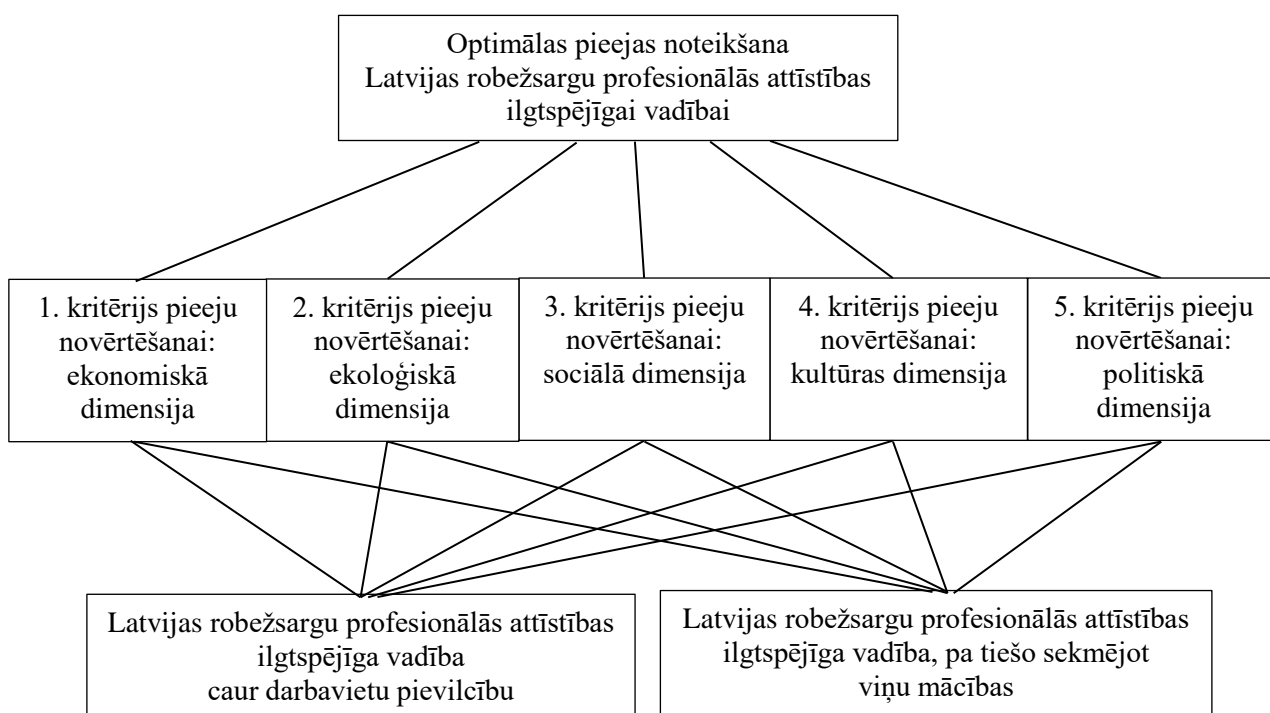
Optimālas pieejas noteikšana
Latvijas robežsargu profesionālās attīstības
ilgtspējīgai vadībai

1. kritērijs pieeju novērtēšanai: ekonomiskā dimensija

2. kritērijs pieeju novērtēšanai: ekoloģiskā dimensija

3. kritērijs pieeju novērtēšanai: sociālā dimensija

4. kritērijs pieeju novērtēšanai: kultūras dimensija

5. kritērijs pieeju novērtēšanai: politiskā dimensija

Latvijas robežsargu profesionālās attīstības
ilgtspējīga vadība
caur darbavietu pievilcību

Latvijas robežsargu profesionālās attīstības
ilgtspējīga vadība, pa tiešo sekmējot
viņu mācības